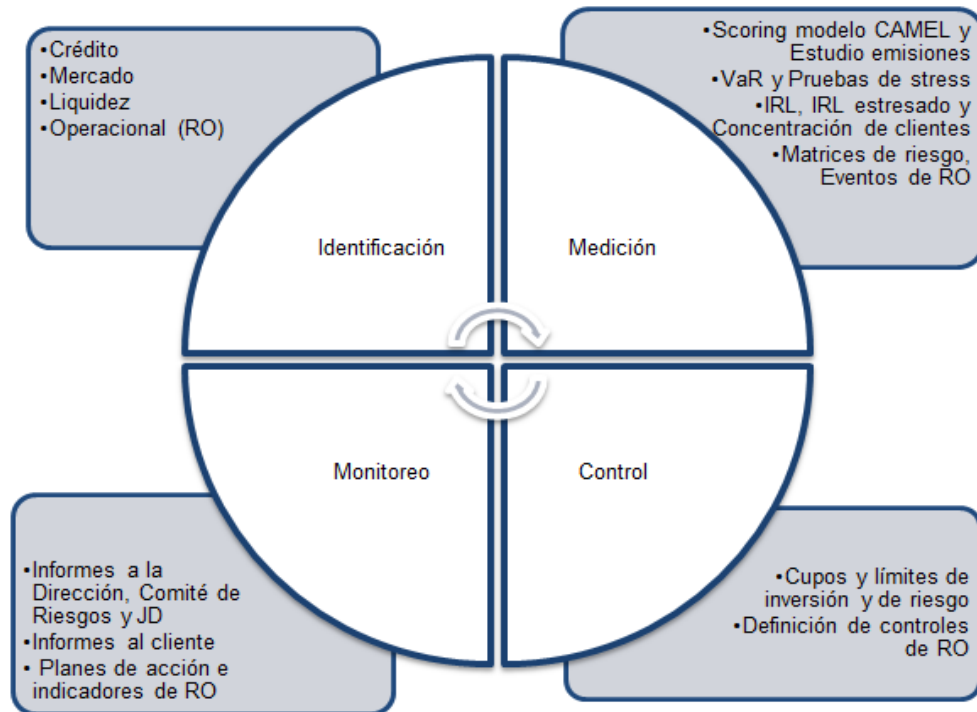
•Crédito
•Mercado
•Liquidez
•Operacional (RO)

•Scoring modelo CAMEL y Estudio emisiones
•VaR y Pruebas de stress
•IRL, IRL estresado y Concentración de clientes
•Matrices de riesgo, Eventos de RO

Identificación

Medición

Monitoreo

Control

•Informes a la Dirección, Comité de Riesgos y JD
•Informes al cliente
• Planes de acción e indicadores de RO

•Cupos y límites de inversión y de riesgo
•Definición de controles de RO